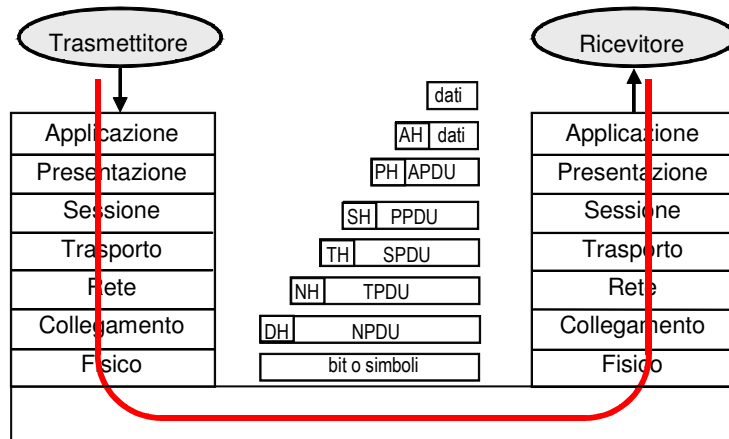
Trasmettitore

Ricevitore

| Applicazione |
|---|
| Presentazione |
| Sessione |
| Trasporto |
| Rete |
| Collegamento |
| Fisico |

dati
AH dati
PH APDU
SH PPDU
TH SPDU
NH TPDU
DH NPDU
bit o simboli

| Applicazione |
|---|
| Presentazione |
| Sessione |
| Trasporto |
| Rete |
| Collegamento |
| Fisico |